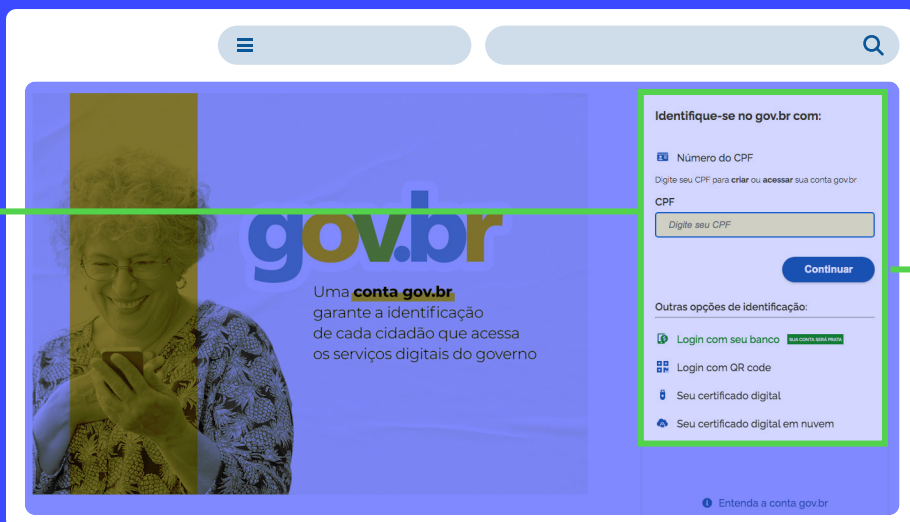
gov.br

Uma conta gov.br garante a identificação de cada cidadão que acessa os serviços digitais do governo

Identifique-se no gov.br com:

Número do CPF

Digite seu CPF para criar ou acessar sua conta gov.br

CPF

Digite seu CPF

Continuar

Outras opções de identificação:

Login com seu banco SUA CONTA SERÁ PRATA

Login com QR code

Seu certificado digital

Seu certificado digital em nuvem

Entenda a conta gov.br